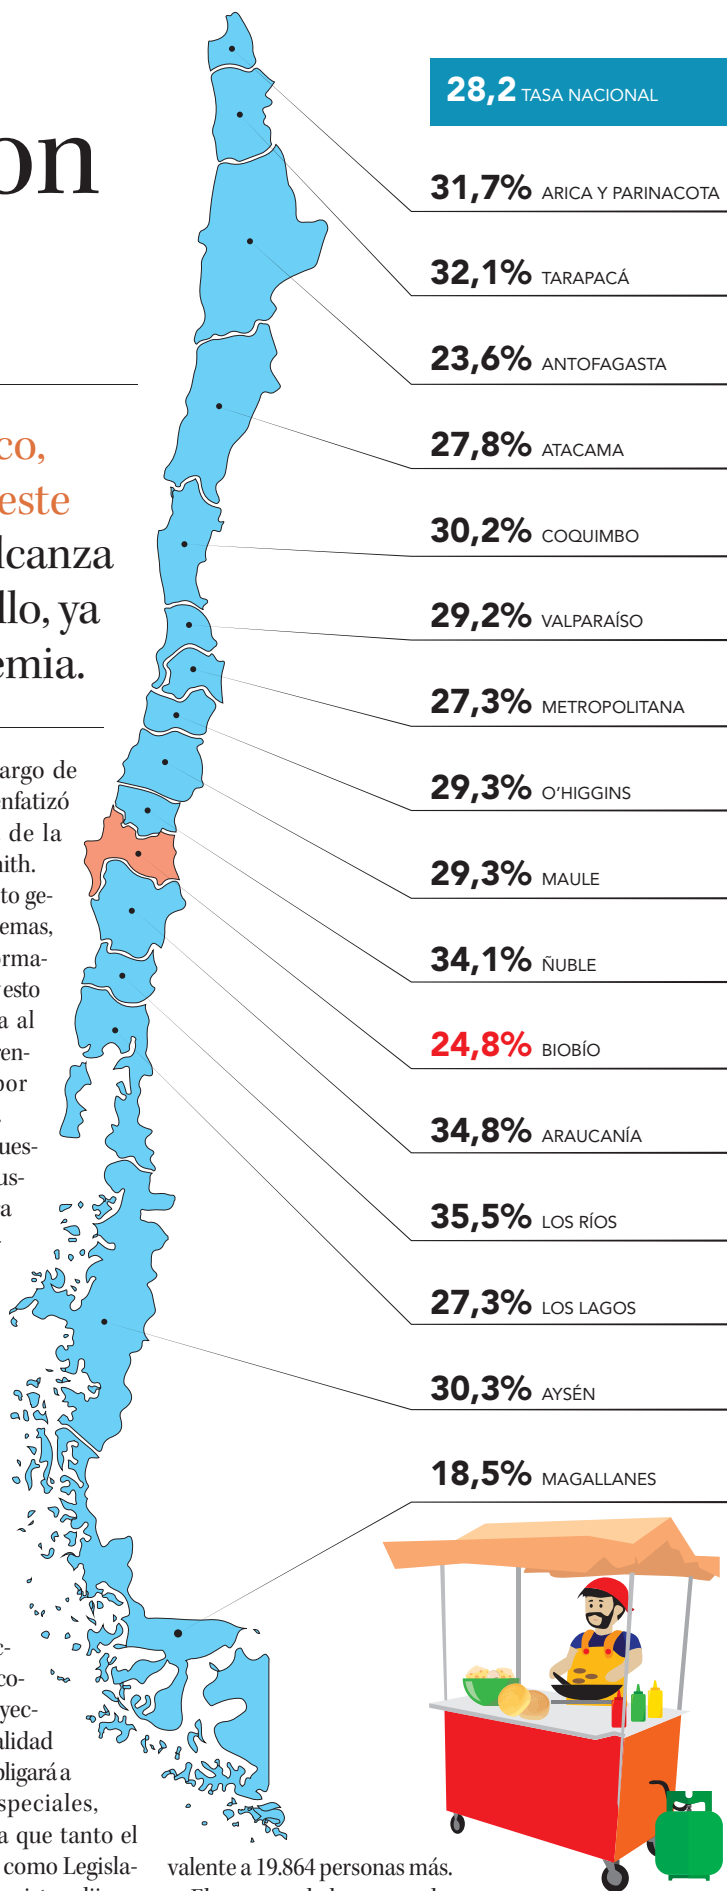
on

co,
este
lcanza
llo, ya
emia.

argo de
nfatizó
de la
nith.
to ge-
emas,
rma-
esto
a al
en-
por

ues-
us-
a

c-
co-
yec-
alidad
bligará a
speciales,
a que tanto el
como Legisla-

valente a 19.864 personas más.

28,2 TASA NACIONAL
31,7% ARICA Y PARINACOTA
32,1% TARAPACÁ
23,6% ANTOFAGASTA
27,8% ATACAMA
30,2% COQUIMBO
29,2% VALPARAÍSO
27,3% METROPOLITANA
29,3% O'HIGGINS
29,3% MAULE
34,1% ÑUBLE
24,8% BIOBÍO
34,8% ARAUCANÍA
35,5% LOS RÍOS
27,3% LOS LAGOS
30,3% AYSÉN
18,5% MAGALLANES